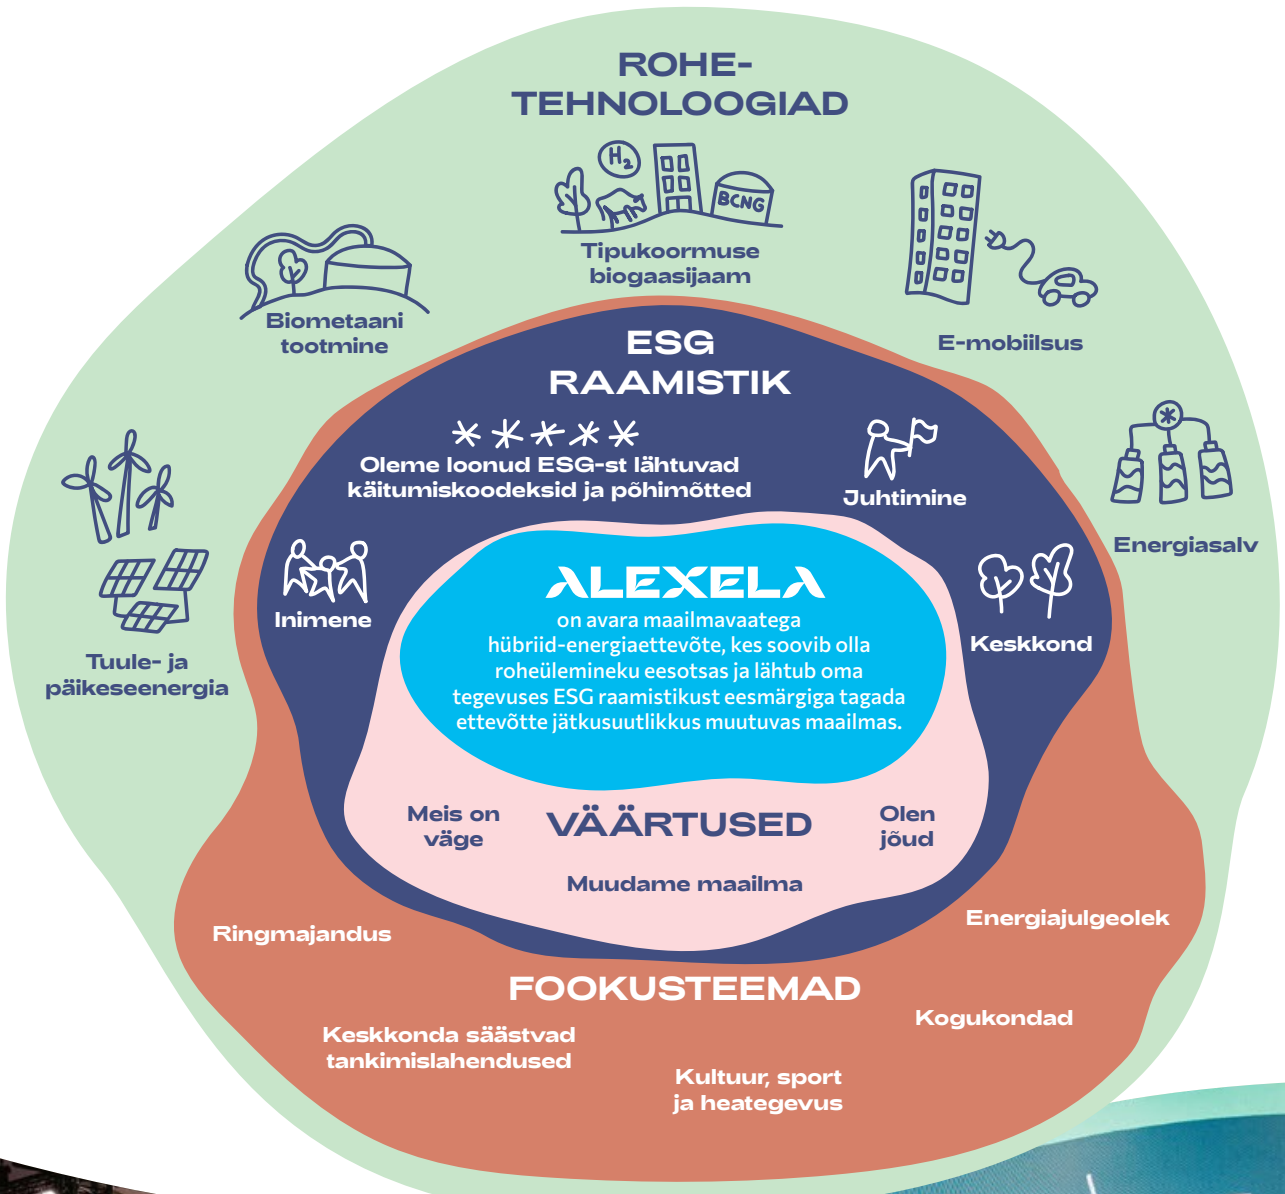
ROHE-TEHNOLOOGIAD

$H_2$

BCNG

Tipukoormuse biogaasijaam

Biometaani tootmine

E-mobiilsus

Energiasalv

Tuule- ja päikeseenergia

ESG RAAMISTIK

Oleme loonud ESG-st lähtuvad käitumiskoodeksid ja põhimõtted

Juhtimine

Inimene

Keskkond

ALEXELA

on avara maailmavaatega hübriid-energiaettevõte, kes soovib olla roheülemineku eesotsas ja lähtub oma tegevuses ESG raamistikust eesmärgiga tagada ettevõtte jätkusuutlikkus muutuvas maailmas.

Meis on väge

VÄÄRTUSED

Olen jõud

Muudame maailma

Ringmajandus

Energiajulgeolek

FOOKUSTEEMAD

Keskkonda säästvad tankimislahendused

Kogukondad

Kultuur, sport ja heategevus